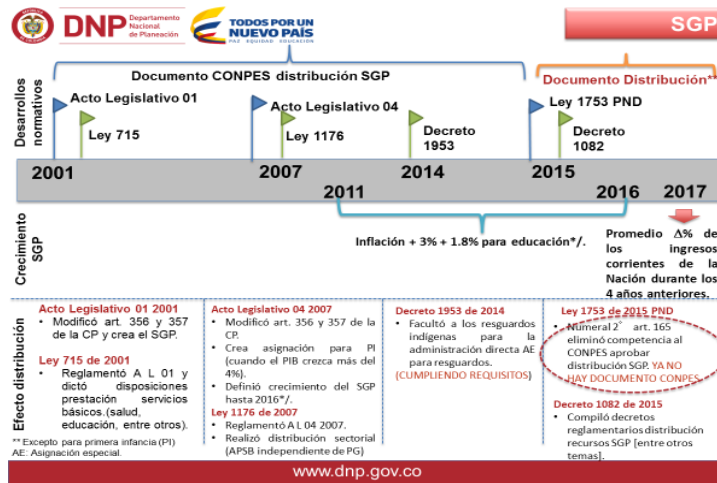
DNP Departamento Nacional de Planeación

TODOS POR UN NUEVO PAÍS PAZ EQUIDAD EDUCACIÓN

SGP

Desarrollos normativos

Documento CONPES distribución SGP

Documento Distribución**

Acto Legislativo 01

Ley 715

Acto Legislativo 04

Ley 1176

Decreto 1953

Ley 1753 PND

Decreto 1082

2001

2007

2011

2014

2015

2016

2017

Crecimiento SGP

Inflación + 3% + 1.8% para educación*/.

Promedio $\Delta$% de los ingresos corrientes de la Nación durante los 4 años anteriores.

Efecto distribución

Acto Legislativo 01 2001
• Modificó art. 356 y 357 de la CP y crea el SGP.

Ley 715 de 2001
• Reglamentó A L 01 y dictó disposiciones prestación servicios básicos.(salud, educación, entre otros).

Acto Legislativo 04 2007
• Modificó art. 356 y 357 de la CP.
• Crea asignación para PI (cuando el PIB crezca más del 4%).
• Definió crecimiento del SGP hasta 2016*/.

Ley 1176 de 2007
• Reglamentó A L 04 2007.
• Realizó distribución sectorial (APSB independiente de PG)

Decreto 1953 de 2014
• Facultó a los resguardos indígenas para la administración directa AE para resguardos. (CUMPLIENDO REQUISITOS)

Ley 1753 de 2015 PND
• Numeral 2° art. 165 eliminó competencia al CONPES aprobar distribución SGP. YA NO HAY DOCUMENTO CONPES.

Decreto 1082 de 2015
• Compiló decretos reglamentarios distribución recursos SGP [entre otros temas].

*/ Excepto para primera infancia (PI)
AE: Asignación especial.

www.dnp.gov.co